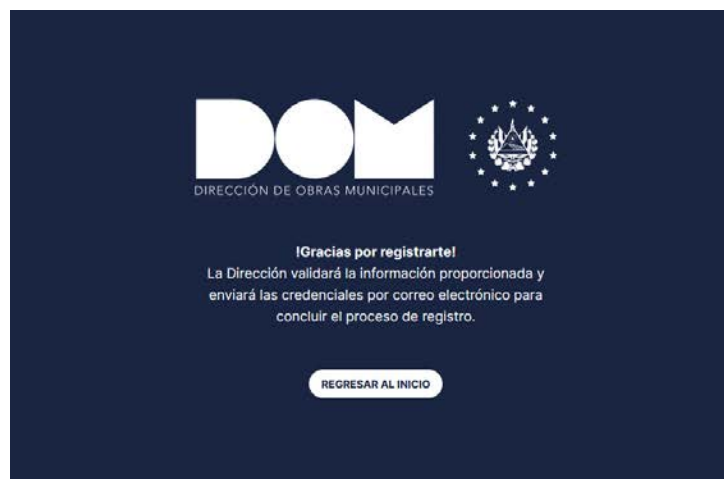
DOM
DIRECCIÓN DE OBRAS MUNICIPALES

!Gracias por registrarte!
La Dirección validará la información proporcionada y enviará las credenciales por correo electrónico para concluir el proceso de registro.

REGRESAR AL INICIO